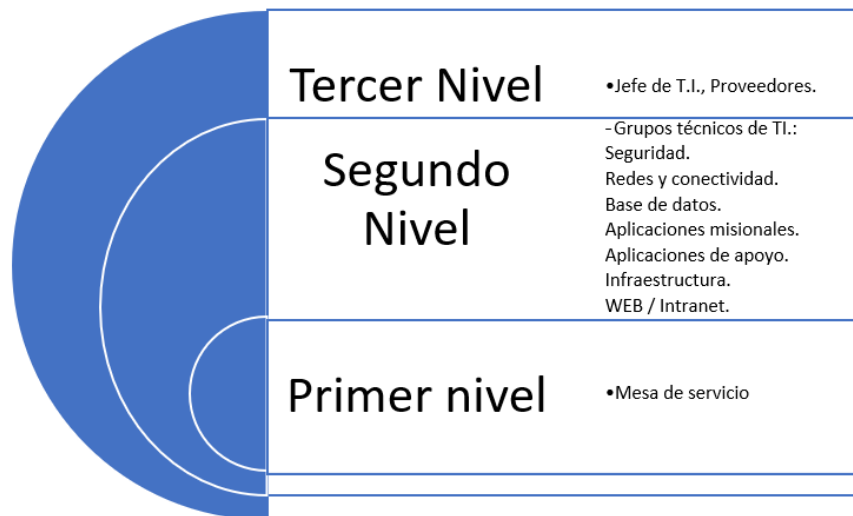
Tercer Nivel

•Jefe de T.I., Proveedores.

Segundo Nivel

-Grupos técnicos de TI.:
Seguridad.
Redes y conectividad.
Base de datos.
Aplicaciones misionales.
Aplicaciones de apoyo.
Infraestructura.
WEB / Intranet.

Primer nivel

•Mesa de servicio